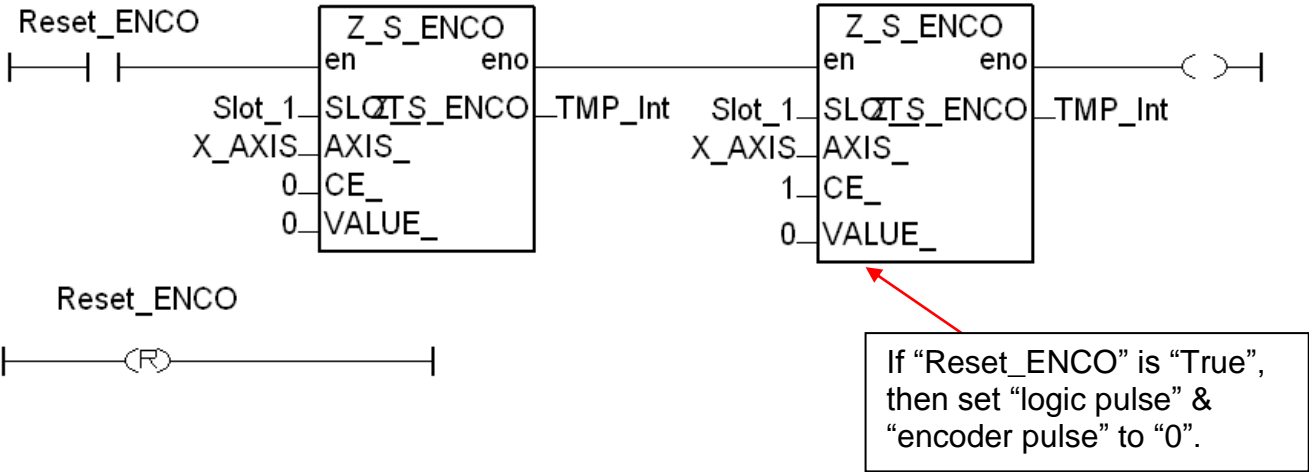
Reset_ENCO

Z_S_ENCO
en eno
Slot_1 SLOT_ Z_S_ENCO TMP_Int
X_AXIS AXIS_
0 CE_
0 VALUE_

Z_S_ENCO
en eno
Slot_1 SLOT_ Z_S_ENCO TMP_Int
X_AXIS AXIS_
1 CE_
0 VALUE_

( )

Reset_ENCO

(R)

If "Reset_ENCO" is "True", then set "logic pulse" & "encoder pulse" to "0".